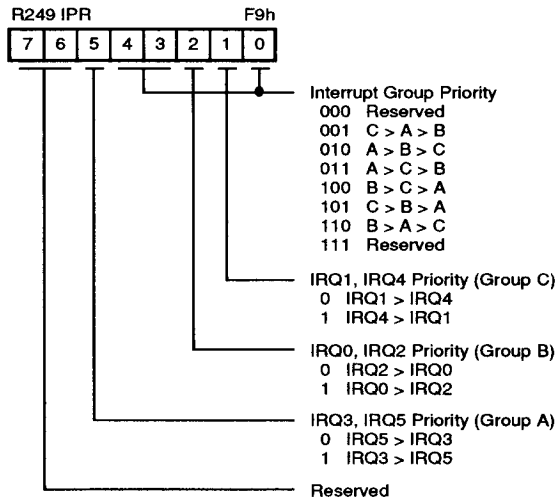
R249 IPR F9h

| 7 | 6 | 5 | 4 | 3 | 2 | 1 | 0 |
|---|---|---|---|---|---|---|---|

Interrupt Group Priority
000 Reserved
001 C > A > B
010 A > B > C
011 A > C > B
100 B > C > A
101 C > B > A
110 B > A > C
111 Reserved

IRQ1, IRQ4 Priority (Group C)
0 IRQ1 > IRQ4
1 IRQ4 > IRQ1

IRQ0, IRQ2 Priority (Group B)
0 IRQ2 > IRQ0
1 IRQ0 > IRQ2

IRQ3, IRQ5 Priority (Group A)
0 IRQ5 > IRQ3
1 IRQ3 > IRQ5

Reserved